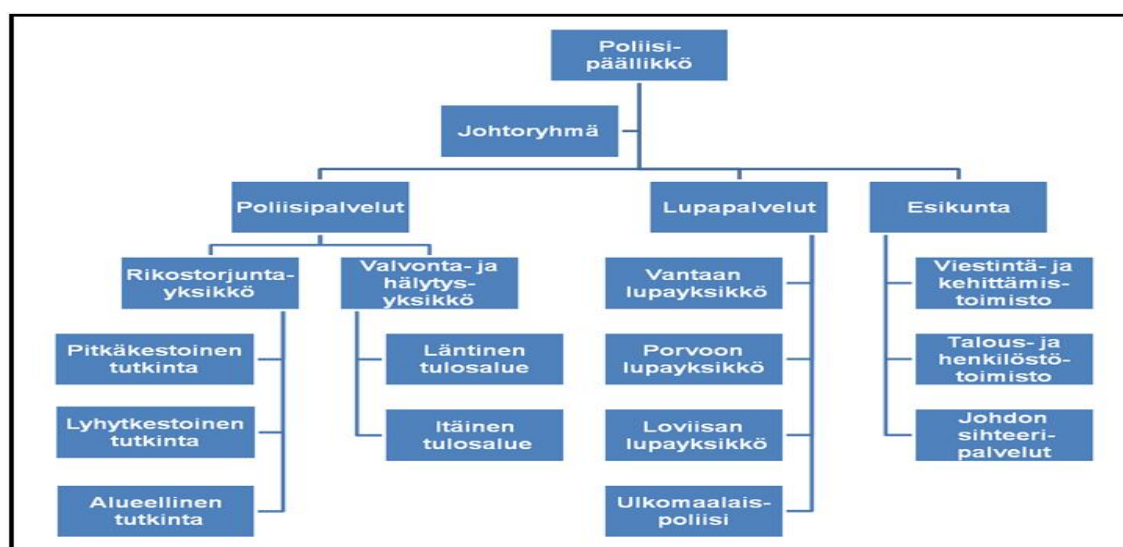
Poliisipäällikkö

Johtoryhmä

Poliisipalvelut

Lupapalvelut

Esikunta

Rikostorjuntayksikkö

Valvonta- ja hälytysyksikkö

Pitkäkestoinen tutkinta

Lyhytkestoinen tutkinta

Alueellinen tutkinta

Läntinen tulosalue

Itäinen tulosalue

Vantaan lupayksikkö

Porvoon lupayksikkö

Loviisan lupayksikkö

Ulkomaalaispoliisi

Viestintä- ja kehittämistoimisto

Talous- ja henkilöstötoimisto

Johdon sihteeripalvelut